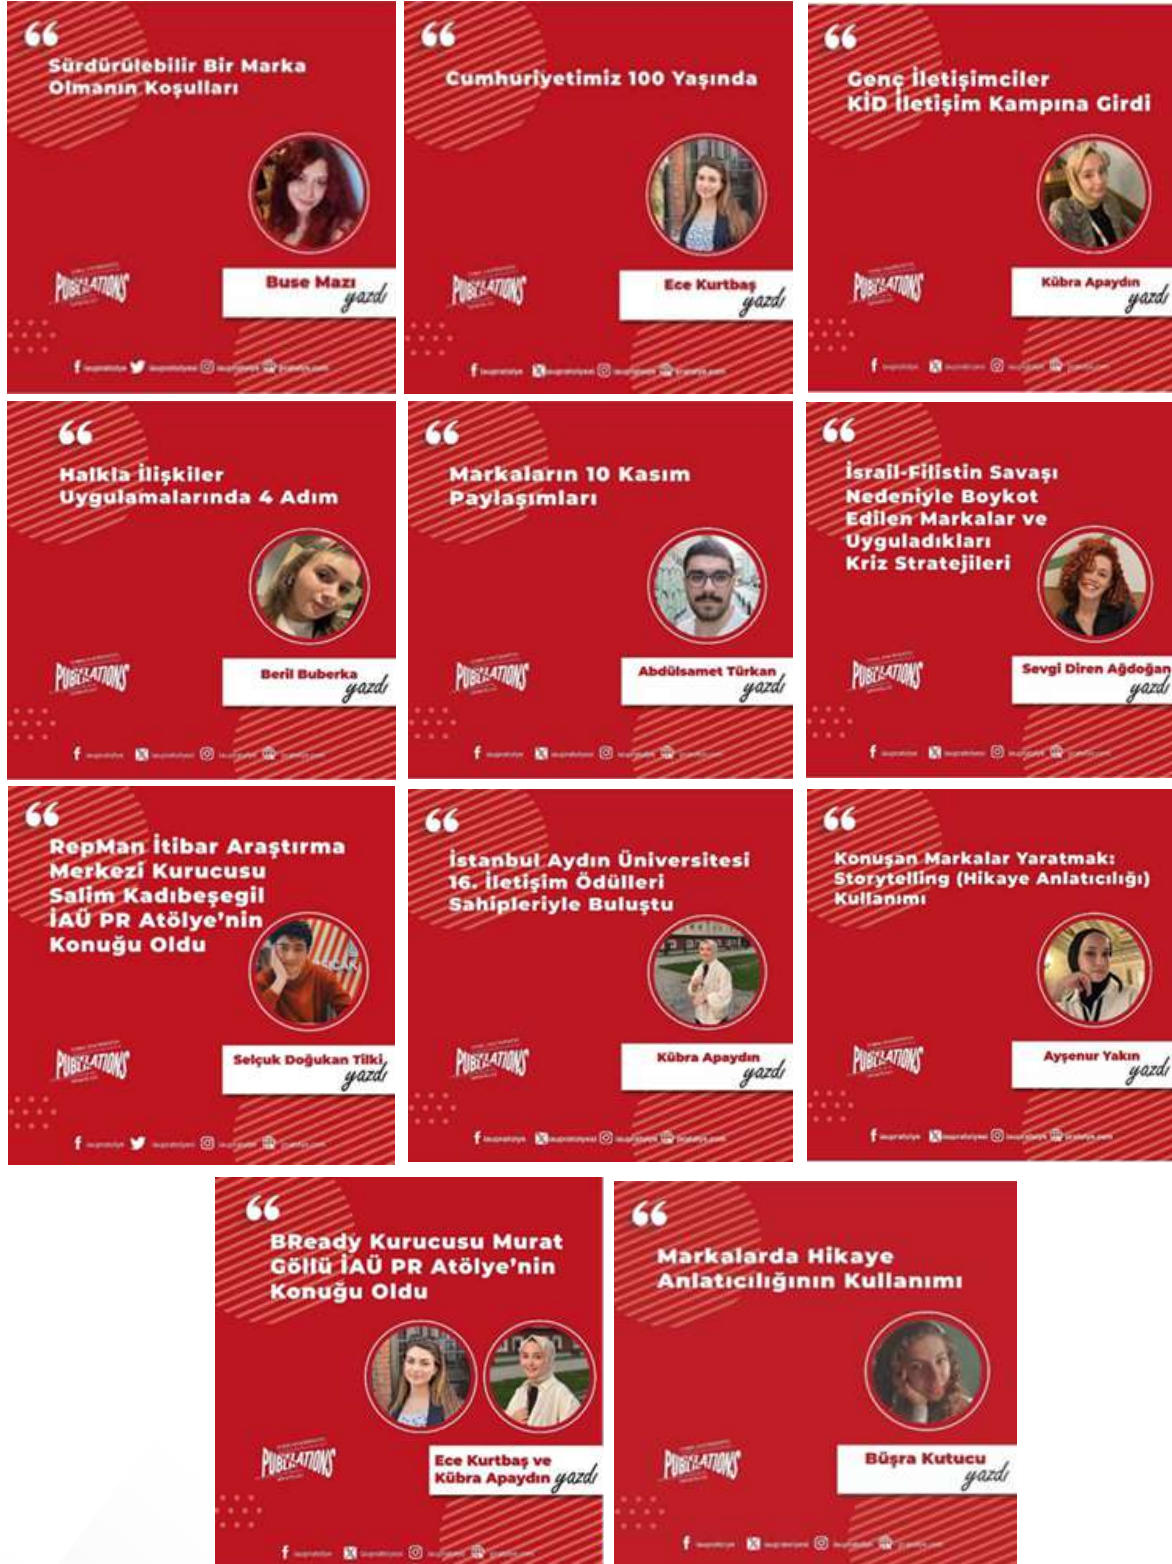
Sürdürülebilir Bir Marka Olmanın Koşulları

PUBLICATIONS

Buse Mazı yazdı

Cumhuriyetimiz 100 Yaşında

PUBLICATIONS

Ece Kurtbaş yazdı

Genç İletişimciler KİD İletişim Kampına Girdi

PUBLICATIONS

Kübra Apaydın yazdı

Halkla İlişkiler Uygulamalarında 4 Adım

PUBLICATIONS

Beril Buberka yazdı

Markaların 10 Kasım Paylaşımları

PUBLICATIONS

Abdülsamet Türkan yazdı

İsrail-Filistin Savaşı Nedeniyle Boykot Edilen Markalar ve Uyguladıkları Kriz Stratejileri

PUBLICATIONS

Sevgi Diren Ağdoğan yazdı

RepMan İtibar Araştırma Merkezi Kurucusu Salim Kadıbeşegil İAÜ PR Atölye'nin Konuğu Oldu

PUBLICATIONS

Selçuk Doğukan Tilki yazdı

İstanbul Aydın Üniversitesi 16. İletişim Ödülleri Sahipleriyle Buluştu

PUBLICATIONS

Kübra Apaydın yazdı

Konuşan Markalar Yaratmak: Storytelling (Hikaye Anlatıcılığı) Kullanımı

PUBLICATIONS

Ayşenur Yakın yazdı

BReady Kurucusu Murat Göllü İAÜ PR Atölye'nin Konuğu Oldu

PUBLICATIONS

Ece Kurtbaş ve Kübra Apaydın yazdı

Markalarda Hikaye Anlatıcılığının Kullanımı

PUBLICATIONS

Büşra Kutucu yazdı